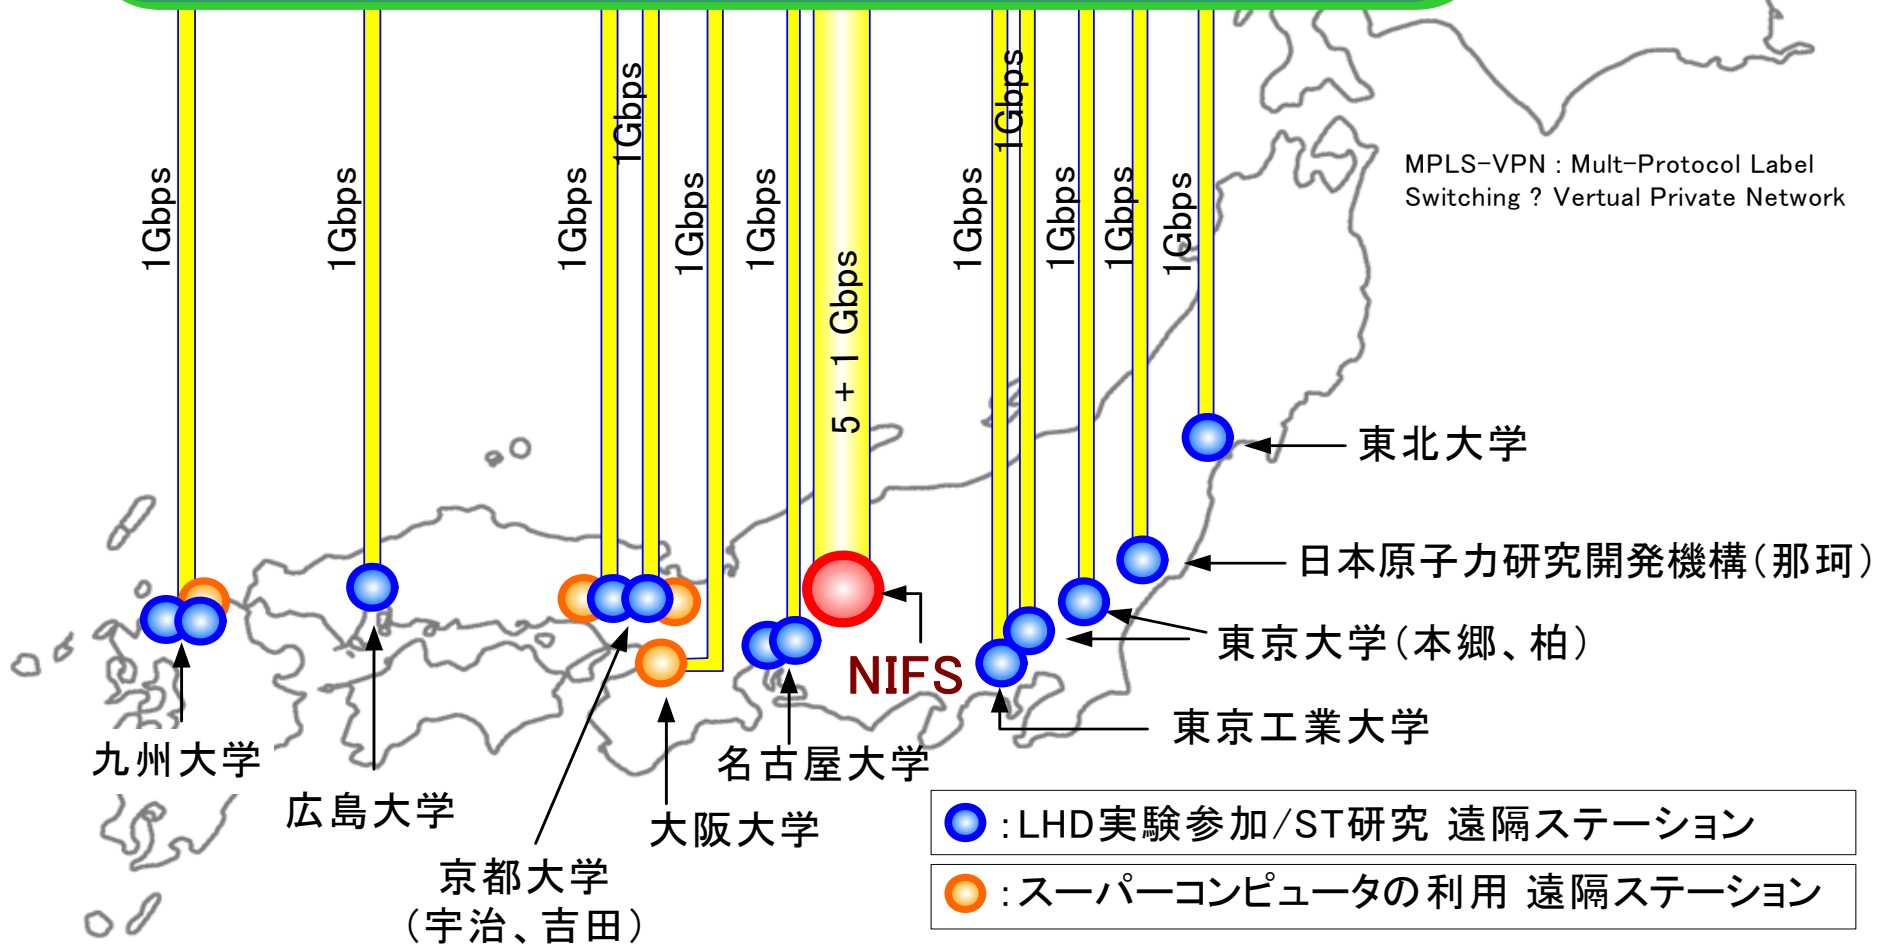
1Gbps

1Gbps

1Gbps

1Gbps

1Gbps

1Gbps

5 + 1 Gbps

1Gbps

1Gbps

1Gbps

1Gbps

1Gbps

MPLS-VPN : Mult-Protocol Label Switching ? Vertual Private Network

東北大学

日本原子力研究開発機構(那珂)

東京大学(本郷、柏)

NIFS

東京工業大学

九州大学

広島大学

京都大学
(宇治、吉田)

大阪大学

名古屋大学

:LHD実験参加/ST研究 遠隔ステーション

:スーパーコンピュータの利用 遠隔ステーション